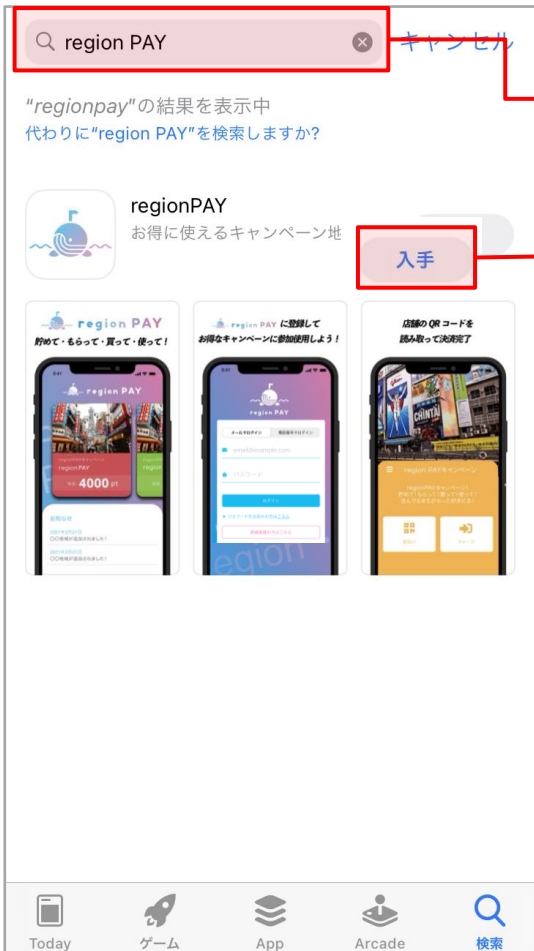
region PAY

キャンセル

"regionpay"の結果を表示中
代わりに"region PAY"を検索しますか?

regionPAY
お得に使えるキャンペーン地

入手

region PAY
貯めて・もらって・買って・使って!

region PAY
4000 pt

region PAYに登録して
お得なキャンペーンに参加使用しよう!

region PAY

ログイン

region

店舗のQRコードを
読み取って決済完了

region PAYキャンペーン

Today　ゲーム　App　Arcade　検索